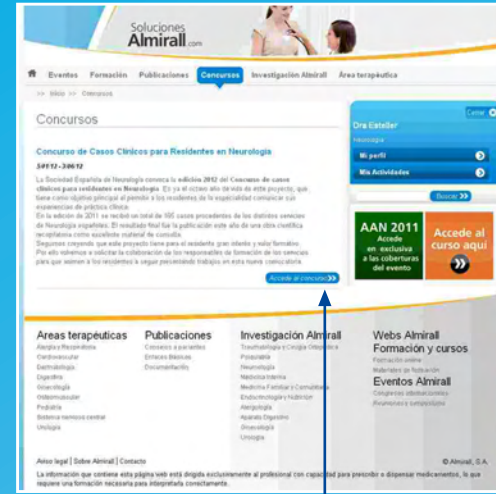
Soluciones
Almirall.com

Eventos Formación Publicaciones Concursos Investigación Almirall Área terapéutica

>> Inicio >> Concursos

Concursos

Concurso de Casos Clínicos para Residentes en Neurología

5/9/12 - 3/6/12

La Sociedad Española de Neurología convoca la edición 2012 del Concurso de casos clínicos para residentes en Neurología. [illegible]

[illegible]

Accede al concurso >>

Cerrar
Dra Esteller
Neurología
Mi perfil
Mis Actividades

Buscar >>

AAN 2011
Accede en exclusiva a las coberturas del evento

Accede al curso aquí

Áreas terapéuticas
Alergia y Respiratorio
Cardiovascular
Dermatología
Digestiva
Ginecología
Osteomuscular
Pediatría
Sistema nervioso central
Urología

Publicaciones
Consejos a pacientes
Enlaces básicos
Documentación

Investigación Almirall
Traumatología y Cirugía Ortopédica
Psiquiatría
Neurología
Medicina Interna
Medicina Familiar y Comunitaria
Endocrinología y Nutrición
Alergología
Aparato Digestivo
Ginecología
Urología

Webs Almirall
Formación y cursos
Formación online
Materiales de formación
Eventos Almirall
Congresos internacionales
Reuniones y simposiums

Aviso legal | Sobre Almirall | Contacto

© Almirall, S.A.

La información que contiene esta página web está dirigida exclusivamente al profesional con capacidad para prescribir o dispensar medicamentos, lo que requiere una formación necesaria para interpretarla correctamente.